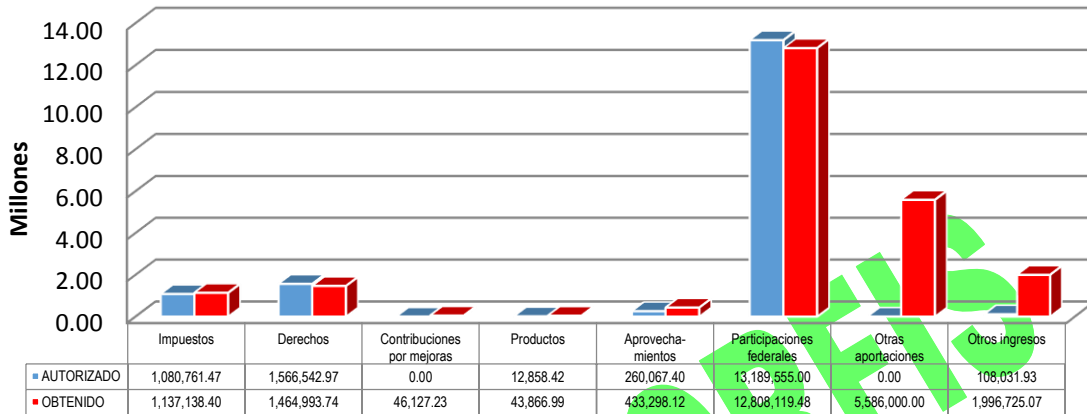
14.00
12.00
10.00
8.00
6.00
4.00
2.00
0.00

Millones

| | Impuestos | Derechos | Contribuciones por mejoras | Productos | Aprovechamientos | Participaciones federales | Otras aportaciones | Otros ingresos |
|---|---|---|---|---|---|---|---|---|
| AUTORIZADO | 1,080,761.47 | 1,566,542.97 | 0.00 | 12,858.42 | 260,067.40 | 13,189,555.00 | 0.00 | 108,031.93 |
| OBTENIDO | 1,137,138.40 | 1,464,993.74 | 46,127.23 | 43,866.99 | 433,298.12 | 12,808,119.48 | 5,586,000.00 | 1,996,725.07 |